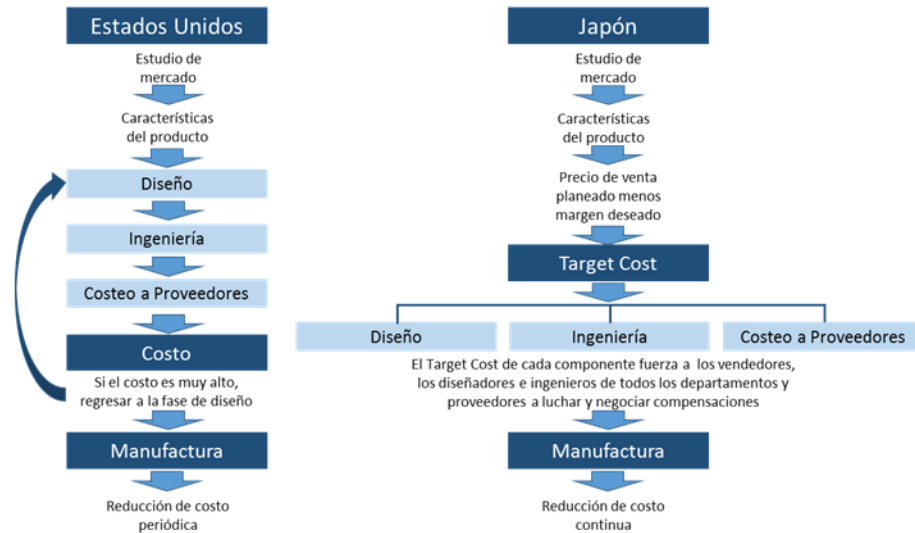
Estados Unidos

Estudio de mercado

Características del producto

Diseño

Ingeniería

Costeo a Proveedores

Costo

Si el costo es muy alto, regresar a la fase de diseño

Manufactura

Reducción de costo periódica

Japón

Estudio de mercado

Características del producto

Precio de venta planeado menos margen deseado

Target Cost

Diseño

Ingeniería

Costeo a Proveedores

El Target Cost de cada componente fuerza a los vendedores, los diseñadores e ingenieros de todos los departamentos y proveedores a luchar y negociar compensaciones

Manufactura

Reducción de costo continua